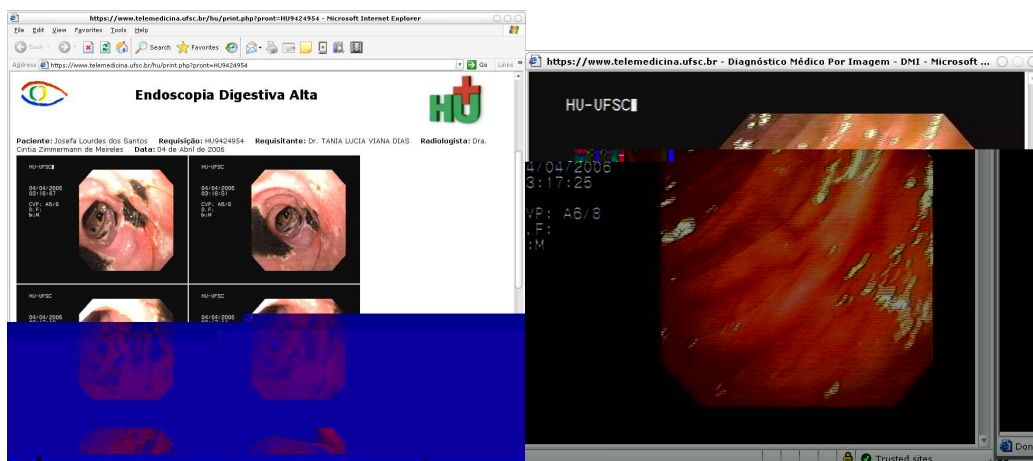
https://www.telemedicina.ufsc.br/hu/print.php?pront=HU9424954 - Microsoft Internet Explorer

File Edit View Favorites Tools Help

Back Search Favorites

Address https://www.telemedicina.ufsc.br/hu/print.php?pront=HU9424954 Go Links

Endoscopia Digestiva Alta

HU

Paciente: Josefa Lourdes dos Santos Requisição: HU9424954 Requisitante: Dr. TANIA LUCIA VIANA DIAS Radiologista: Dra. Cintia Zimmermann de Meireles Data: 04 de Abril de 2006

HU-UFSC
04/04/2006
03:16:47
CVP: A6/8
D.F:
B:M

HU-UFSC
04/04/2006
03:16:51
CVP: A6/8
D.F:
B:M

HU-UFSC

HU-UFSC

https://www.telemedicina.ufsc.br - Diagnóstico Médico Por Imagem - DMI - Microsoft ...

HU-UFSC

4/04/2006
3:17:25

VP: A6/8
.F:
:M

Don

Trusted sites